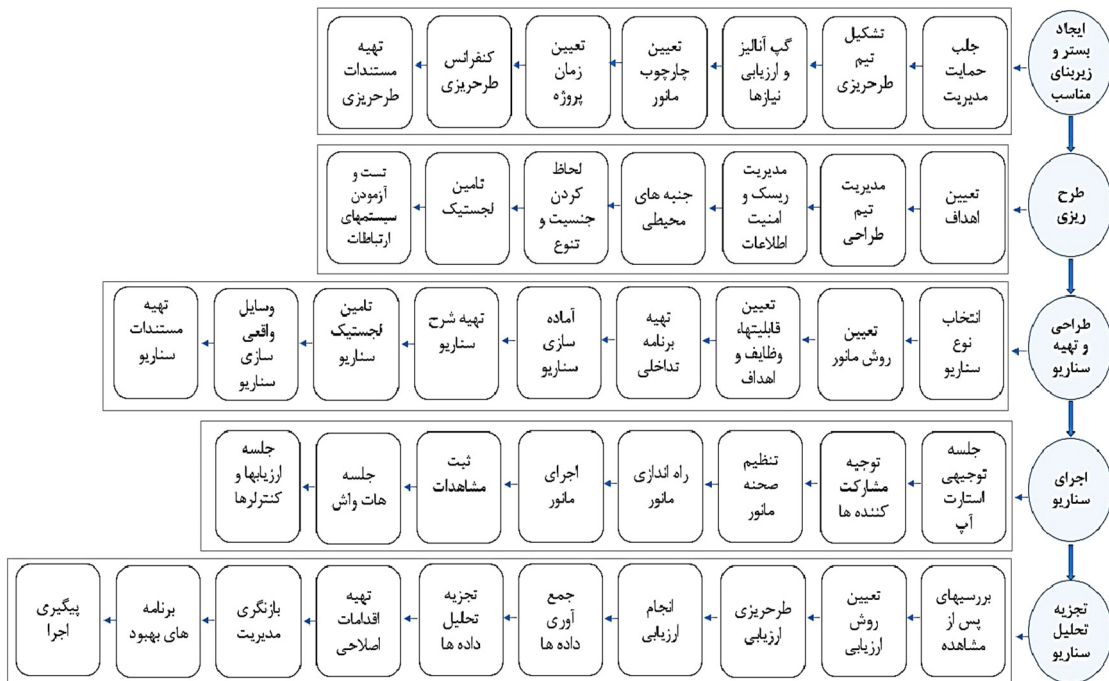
ایجاد بستر و زیربنای مناسب

جلب حمایت مدیریت

تشکیل تیم طرحریزی

گپ آنالیز و ارزیابی نیازها

تعیین چارچوب مانور

تعیین زمان پروژه

کنفرانس طرحریزی

تهیه مستندات طرحریزی

طرح ریزی

تعیین اهداف

مدیریت تیم طراحی

مدیریت ریسک و امنیت اطلاعات

جنبه های محیطی

لحاظ کردن جنسیت و تنوع

تامین لجستیک

تست و آزمودن سیستمهای ارتباطات

طراحی و تهیه سناریو

انتخاب نوع سناریو

تعیین روش مانور

تعیین قابلیتها، وظایف و اهداف

تهیه برنامه تداخلی

آماده سازی سناریو

تهیه شرح سناریو

تامین لجستیک سناریو

وسایل واقعی سازی سناریو

تهیه مستندات سناریو

اجرای سناریو

جلسه توجیهی استارت آپ

توجیه مشارکت کننده ها

تنظیم صحنه مانور

راه اندازی مانور

اجرای مانور

ثبت مشاهدات

جلسه هات واش

جلسه ارزیابها و کنترلرها

تجزیه تحلیل سناریو

بررسیهای پس از مشاهده

تعیین روش ارزیابی

طرحریزی ارزیابی

انجام ارزیابی

جمع آوری داده ها

تجزیه تحلیل داده ها

تهیه اقدامات اصلاحی

بازنگری مدیریت

برنامه های بهبود

پیگیری اجرا